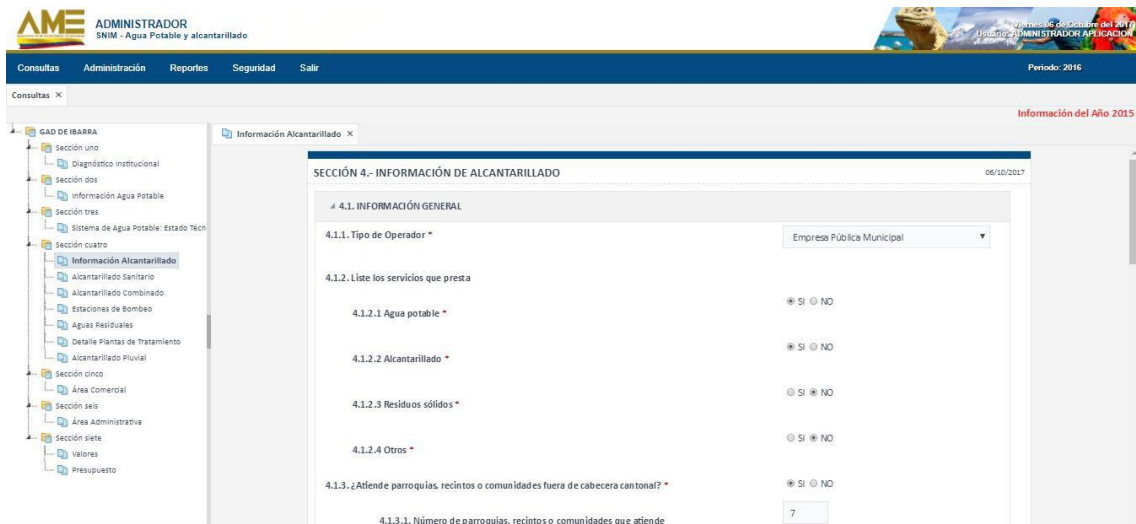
AME
ADMINISTRADOR
SNIM - Agua Potable y alcantarillado

Viernes 06 de Octubre del 2017
Usuario: ADMINISTRADOR APLICACION

Consultas Administración Reportes Seguridad Salir

Periodo: 2016

Consultas ×

Información del Año 2015

GAD DE IBARRA
Sección uno
Diagnóstico Institucional
Sección dos
Información Agua Potable
Sección tres
Sistema de Agua Potable: Estado Técn
Sección cuatro
Información Alcantarillado
Alcantarillado Sanitario
Alcantarillado Combinado
Estaciones de Bombeo
Aguas Residuales
Detalle Plantas de Tratamiento
Alcantarillado Pluvial
Sección cinco
Área Comercial
Sección seis
Área Administrativa
Sección siete
Valores
Presupuesto

Información Alcantarillado ×

SECCIÓN 4.- INFORMACIÓN DE ALCANTARILLADO
06/10/2017

4.1. INFORMACIÓN GENERAL

4.1.1. Tipo de Operador *
Empresa Pública Municipal

4.1.2. Liste los servicios que presta

4.1.2.1 Agua potable *
SI NO

4.1.2.2 Alcantarillado *
SI NO

4.1.2.3 Residuos sólidos *
SI NO

4.1.2.4 Otros *
SI NO

4.1.3. ¿Atiende parroquias, recintos o comunidades fuera de cabecera cantonal? *
SI NO

4.1.3.1. Número de parroquias, recintos o comunidades que atiende
7